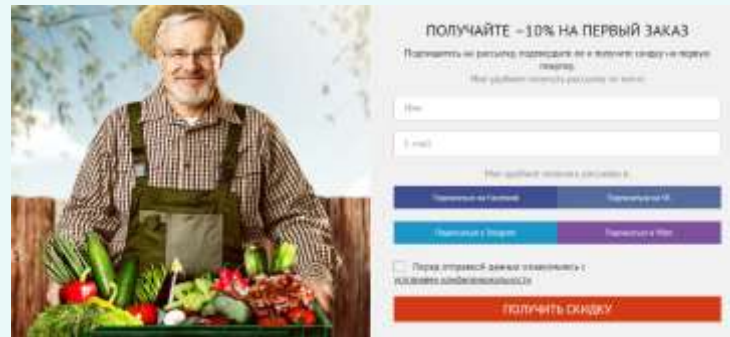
ПОЛУЧАЙТЕ –10% НА ПЕРВЫЙ ЗАКАЗ

Подпишитесь на рассылку, подтвердите её и получите скидку на первую покупку.

Мне удобнее получать рассылку по почте:

Имя

E-mail

Мне удобнее получать рассылку в:

Подписаться на Facebook | Подписаться на VK

Подписаться в Telegram | Подписаться в Viber

Перед отправкой данных ознакомьтесь с условиями конфиденциальности

ПОЛУЧИТЬ СКИДКУ